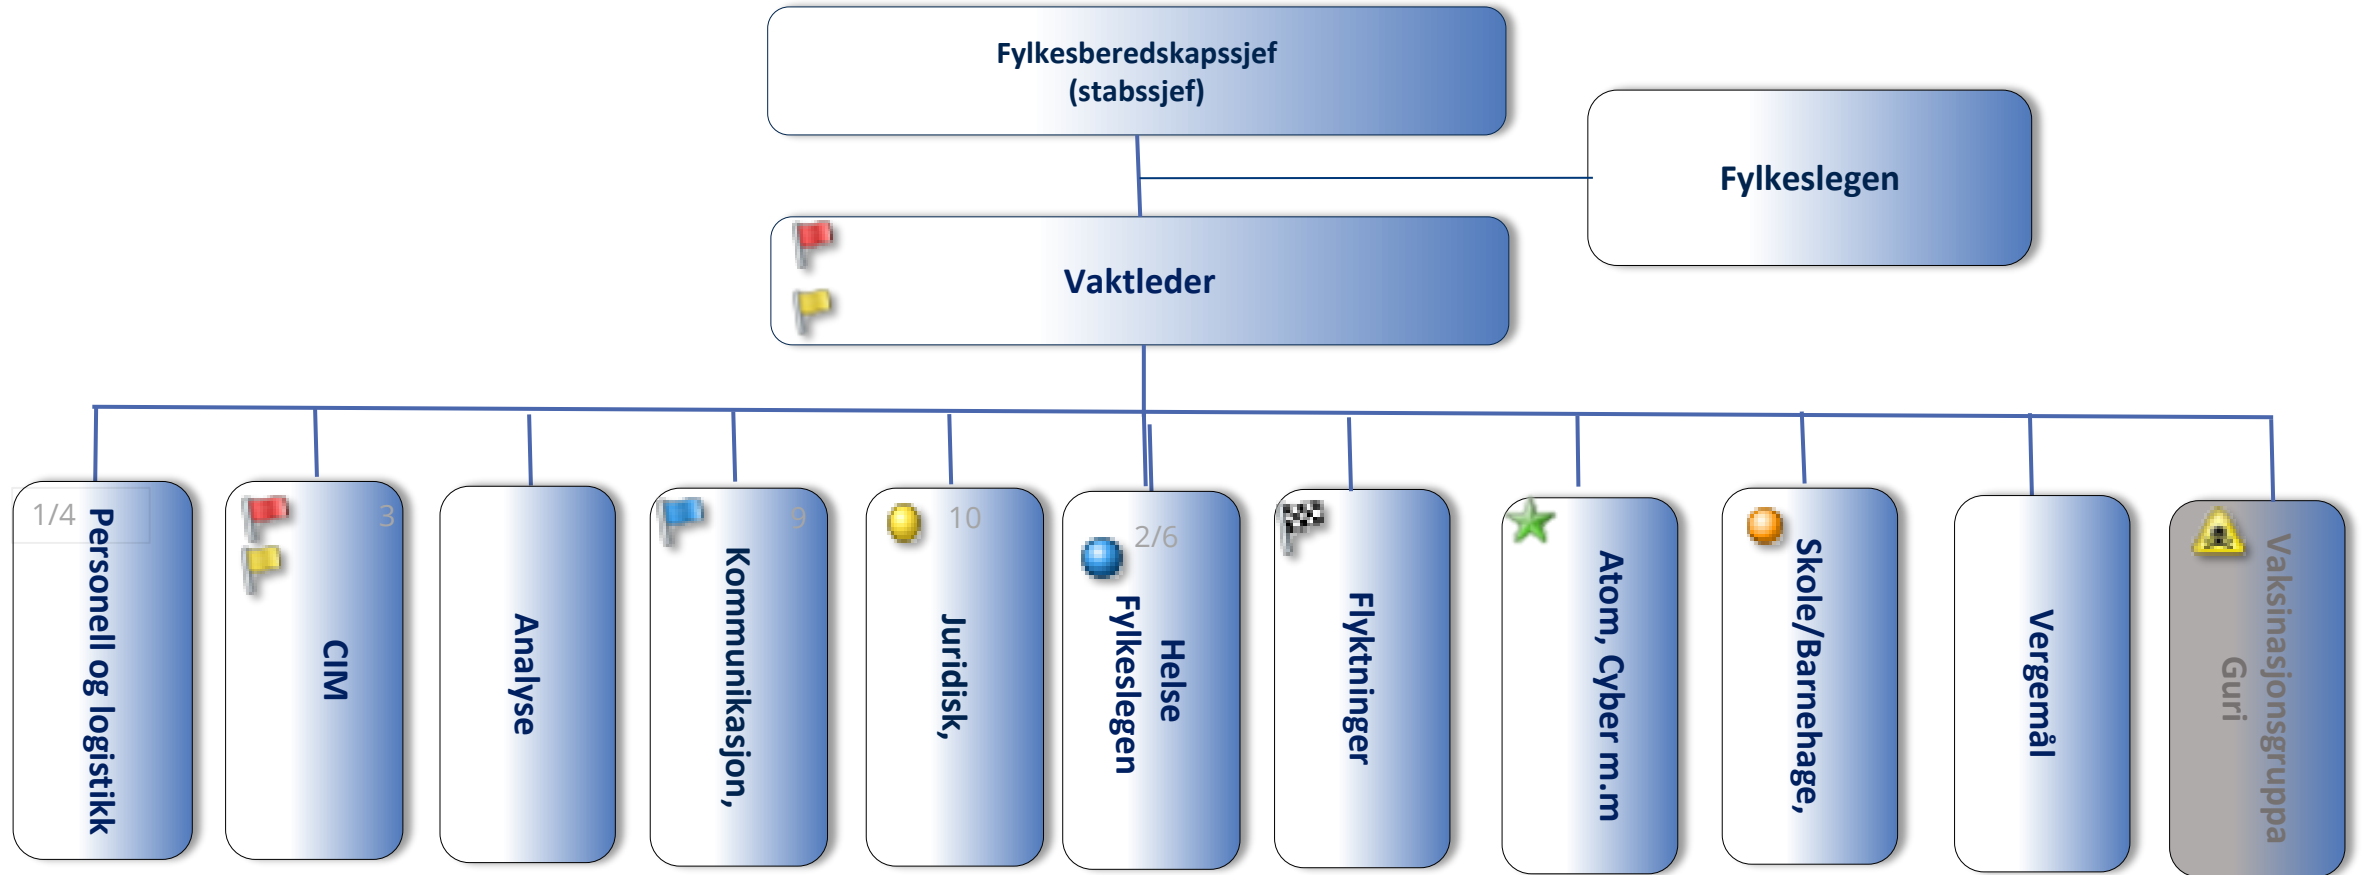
Fylkesberedskapssjef
(stabssjef)

Fylkeslegen

Vaktleder

1/4
Personell og logistikk

3
CIM

Analyse

9
Kommunikasjon,

10
Juridisk,

2/6
Helse
Fylkeslegen

Flyktninger

Atom, Cyber m.m

Skole/Barnehage,

Vergemål

Vaksinasjonsgruppa
Guri